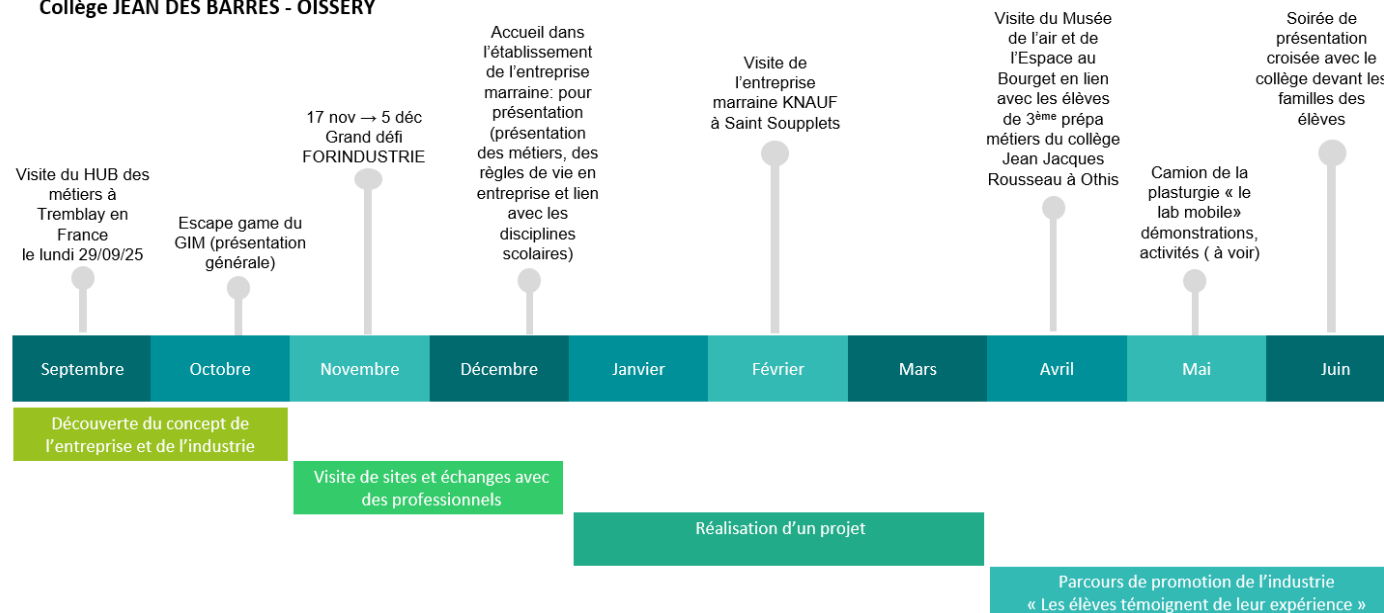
Collège JEAN DES BARRES - OISSERY

Visite du HUB des métiers à Tremblay en France le lundi 29/09/25

Escape game du GIM (présentation générale)

17 nov → 5 déc Grand défi FORINDUSTRIE

Accueil dans l'établissement de l'entreprise marraine: pour présentation (présentation des métiers, des règles de vie en entreprise et lien avec les disciplines scolaires)

Visite de l'entreprise marraine KNAUF à Saint Soupplets

Visite du Musée de l'air et de l'Espace au Bourget en lien avec les élèves de 3$^{ème}$ prépa métiers du collège Jean Jacques Rousseau à Othis

Camion de la plasturgie « le lab mobile» démonstrations, activités ( à voir)

Soirée de présentation croisée avec le collège devant les familles des élèves

| Septembre | Octobre | Novembre | Décembre | Janvier | Février | Mars | Avril | Mai | Juin |
|---|---|---|---|---|---|---|---|---|---|

Découverte du concept de l'entreprise et de l'industrie

Visite de sites et échanges avec des professionnels

Réalisation d'un projet

Parcours de promotion de l'industrie « Les élèves témoignent de leur expérience »